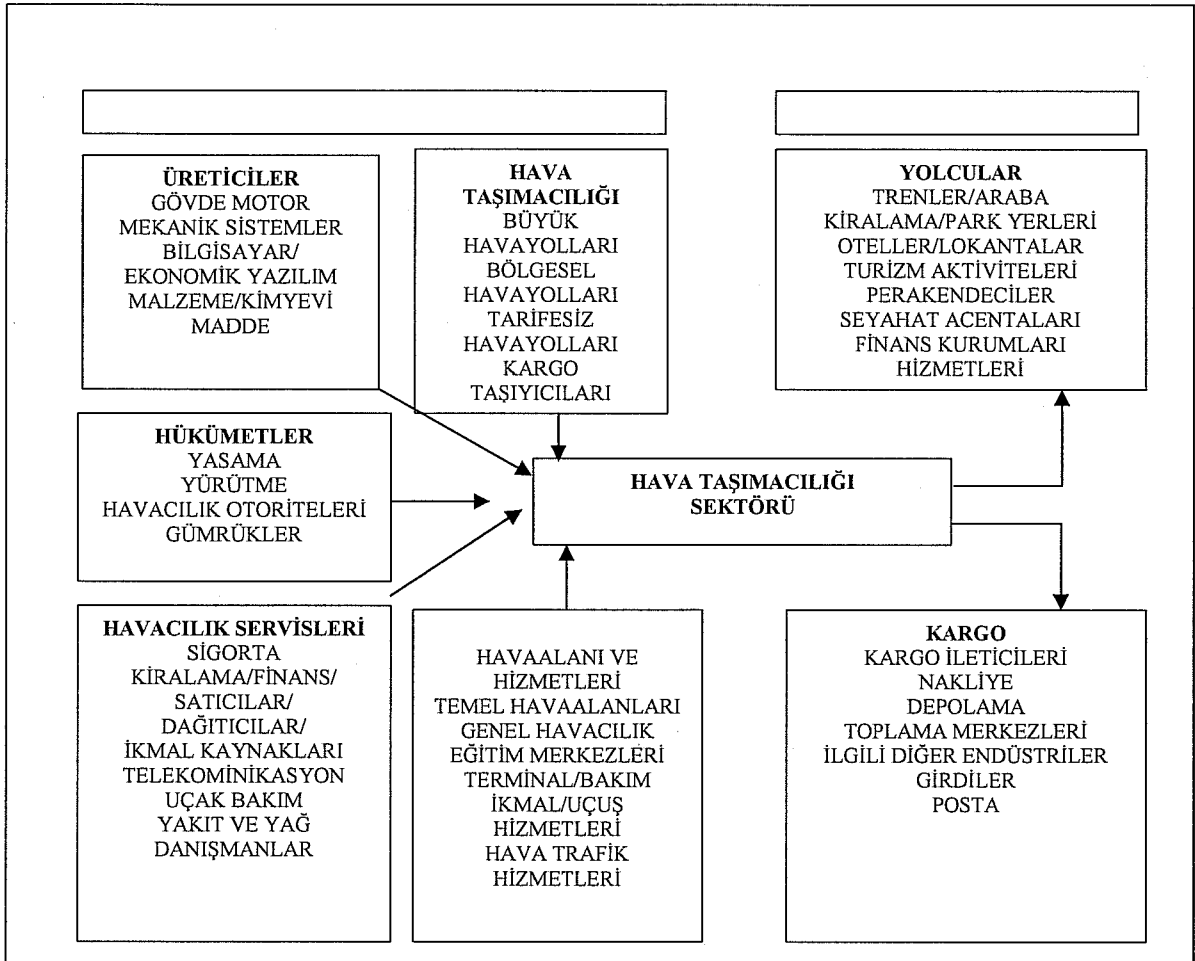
ÜRETİCİLER
GÖVDE MOTOR
MEKANİK SİSTEMLER
BİLGİSAYAR/
EKONOMİK YAZILIM
MALZEME/KİMYEVİ
MADDE

HAVA TAŞIMACILIĞI
BÜYÜK
HAVAYOLLARI
BÖLGESEL
HAVAYOLLARI
TARİFESİZ
HAVAYOLLARI
KARGO
TAŞIYICILARI

YOLCULAR
TRENLER/ARABA
KİRALAMA/PARK YERLERİ
OTELLER/LOKANTALAR
TURİZM AKTİVİTELERİ
PERAKENDECİLER
SEYAHAT ACENTALARI
FİNANS KURUMLARI
HİZMETLERİ

HÜKÜMETLER
YASAMA
YÜRÜTME
HAVACILIK OTORİTELERİ
GÜMRÜKLER

HAVA TAŞIMACILIĞI
SEKTÖRÜ

HAVACILIK SERVİSLERİ
SİGORTA
KİRALAMA/FİNANS/
SATICILAR/
DAĞITICILAR/
İKMAL KAYNAKLARI
TELEKOMİNİKASYON
UÇAK BAKIM
YAKIT VE YAĞ
DANIŞMANLAR

HAVAALANI VE
HİZMETLERİ
TEMEL HAVAALANLARI
GENEL HAVACILIK
EĞİTİM MERKEZLERİ
TERMİNAL/BAKIM
İKMAL/UÇUŞ
HİZMETLERİ
HAVA TRAFİK
HİZMETLERİ

KARGO
KARGO İLETİCİLERİ
NAKLİYE
DEPOLAMA
TOPLAMA MERKEZLERİ
İLGİLİ DİĞER ENDÜSTRİLER
GİRDİLER
POSTA